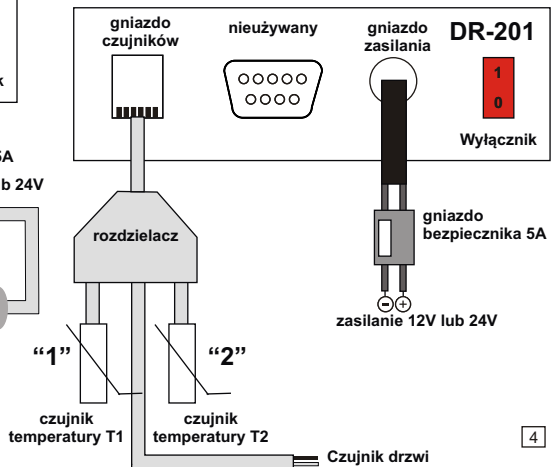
k

5A

ub 24V

gniazdo czujników

nieużywany

gniazdo zasilania

DR-201

1

0

Wyłącznik

rozdzielacz

gniazdo bezpiecznika 5A

zasilanie 12V lub 24V

"1"

"2"

czujnik temperatury T1

czujnik temperatury T2

Czujnik drzwi

4